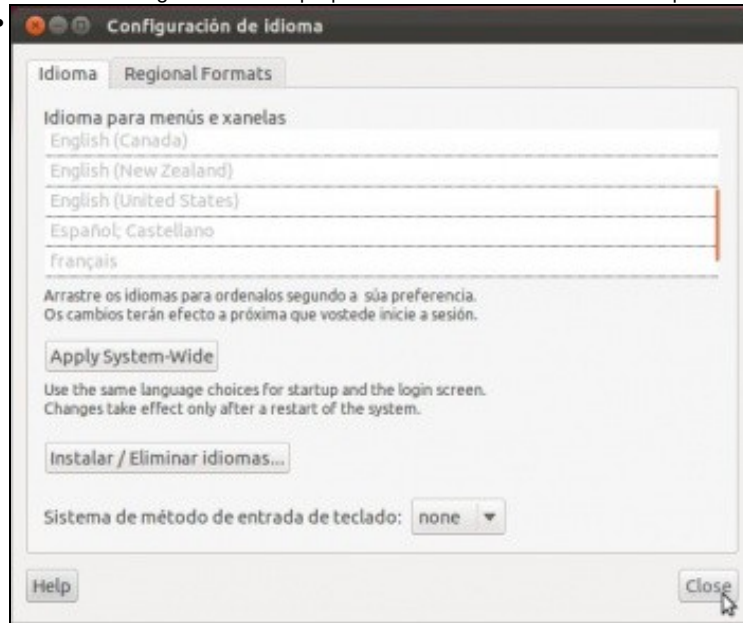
Configuración de idioma

Idioma | Regional Formats

Idioma para menús e xanelas
English (Canada)
English (New Zealand)
English (United States)
Español; Castellano
Français

Arrastre os idiomas para ordenalos segundo a súa preferencia.
Os cambios terán efecto a próxima que vostede inicie a sesión.

Apply System-Wide

Use the same language choices for startup and the login screen.
Changes take effect only after a restart of the system.

Instalar / Eliminar idiomas...

Sistema de método de entrada de teclado: none

Help

Close